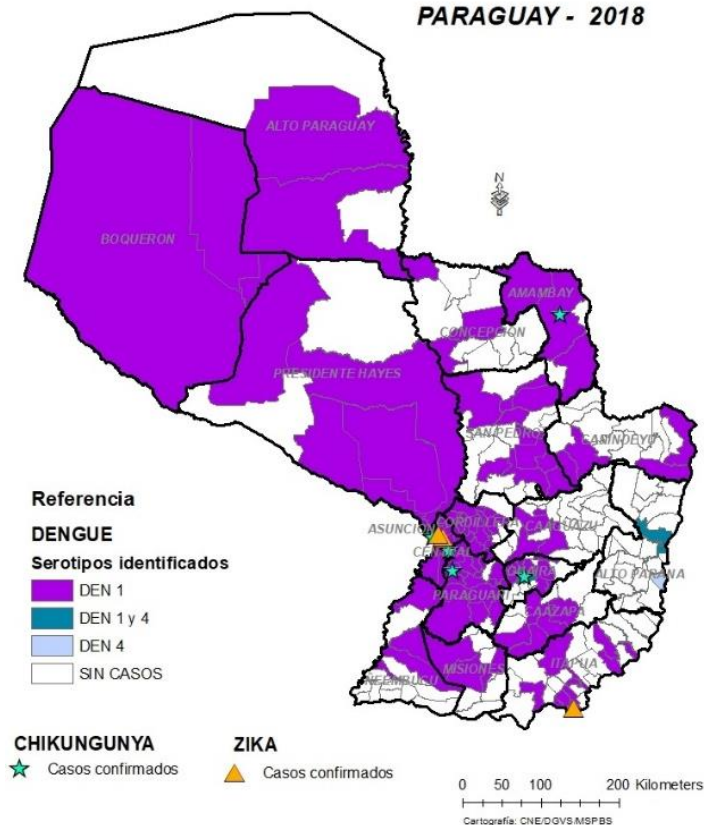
PARAGUAY - 2018

ALTO PARAGUAY

BOQUERON

AMAMBAY

CONCEPCION

PRESIDENTE HAYES

SAN PEDRO

CANINDEYU

ASUNCION

CORDILLERA

CAAGUAZU

CENTRAL

GUAIRA

ALTO PARANA

PARAGUARI

CAAZAPA

MISIONES

ITAPUA

ÑEEMBUCU

N

Referencia

DENGUE

Serotipos identificados

DEN 1

DEN 1 y 4

DEN 4

SIN CASOS

CHIKUNGUNYA

Casos confirmados

ZIKA

Casos confirmados

0 50 100 200 Kilometers

Cartografía: CNE/DGVS/MSPBS